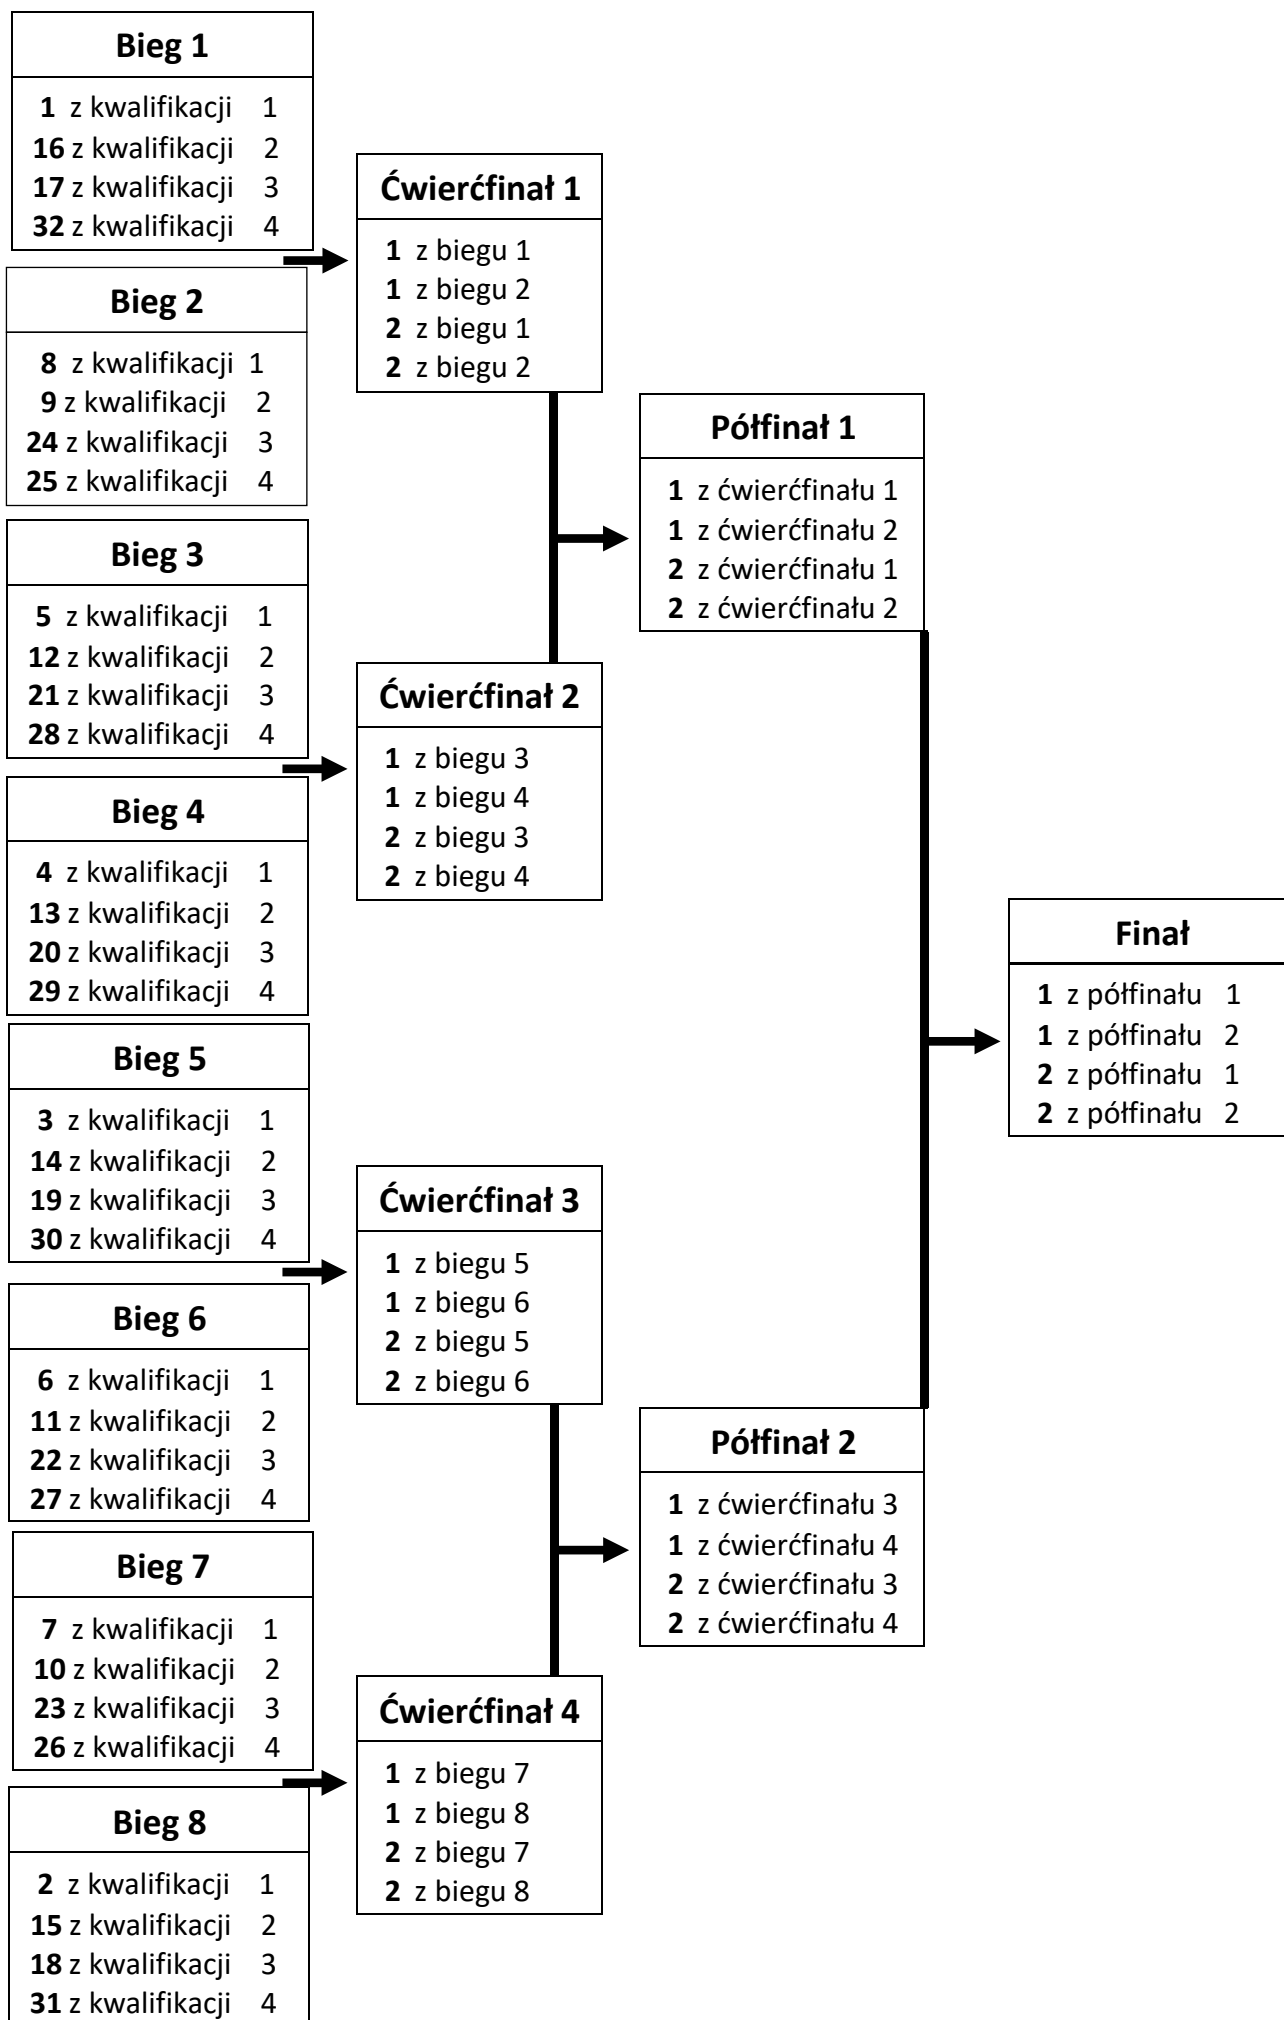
Bieg 1
1 z kwalifikacji 1
16 z kwalifikacji 2
17 z kwalifikacji 3
32 z kwalifikacji 4

Bieg 2
8 z kwalifikacji 1
9 z kwalifikacji 2
24 z kwalifikacji 3
25 z kwalifikacji 4

Bieg 3
5 z kwalifikacji 1
12 z kwalifikacji 2
21 z kwalifikacji 3
28 z kwalifikacji 4

Bieg 4
4 z kwalifikacji 1
13 z kwalifikacji 2
20 z kwalifikacji 3
29 z kwalifikacji 4

Bieg 5
3 z kwalifikacji 1
14 z kwalifikacji 2
19 z kwalifikacji 3
30 z kwalifikacji 4

Bieg 6
6 z kwalifikacji 1
11 z kwalifikacji 2
22 z kwalifikacji 3
27 z kwalifikacji 4

Bieg 7
7 z kwalifikacji 1
10 z kwalifikacji 2
23 z kwalifikacji 3
26 z kwalifikacji 4

Bieg 8
2 z kwalifikacji 1
15 z kwalifikacji 2
18 z kwalifikacji 3
31 z kwalifikacji 4

Ćwierćfinał 1
1 z biegu 1
1 z biegu 2
2 z biegu 1
2 z biegu 2

Ćwierćfinał 2
1 z biegu 3
1 z biegu 4
2 z biegu 3
2 z biegu 4

Ćwierćfinał 3
1 z biegu 5
1 z biegu 6
2 z biegu 5
2 z biegu 6

Ćwierćfinał 4
1 z biegu 7
1 z biegu 8
2 z biegu 7
2 z biegu 8

Półfinał 1
1 z ćwierćfinału 1
1 z ćwierćfinału 2
2 z ćwierćfinału 1
2 z ćwierćfinału 2

Półfinał 2
1 z ćwierćfinału 3
1 z ćwierćfinału 4
2 z ćwierćfinału 3
2 z ćwierćfinału 4

Finał
1 z półfinału 1
1 z półfinału 2
2 z półfinału 1
2 z półfinału 2